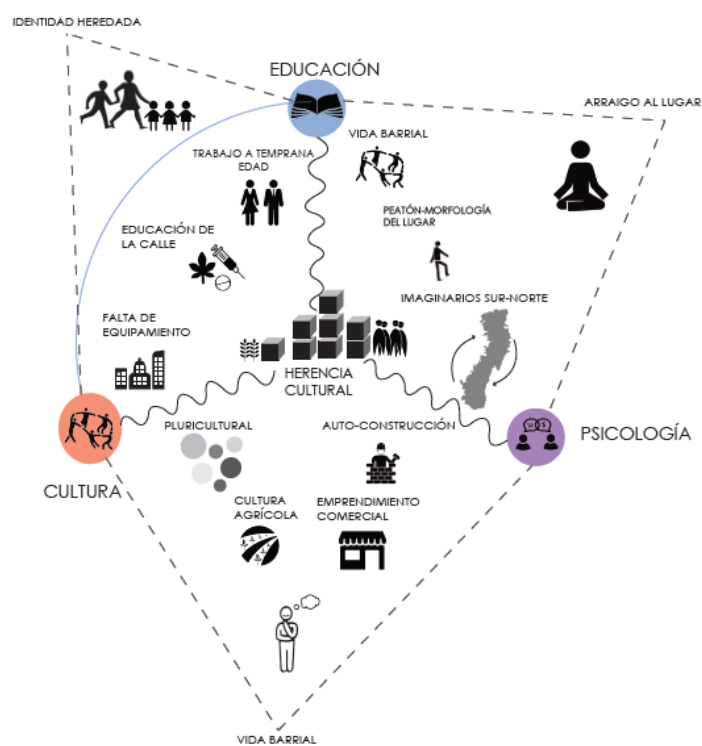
IDENTIDAD HEREDADA

EDUCACIÓN

ARRAIGO AL LUGAR

VIDA BARRIAL

TRABAJO A TEMPRANA EDAD

PEATÓN-MORFOLOGÍA DEL LUGAR

EDUCACIÓN DE LA CALLE

IMAGINARIOS SUR-NORTE

FALTA DE EQUIPAMIENTO

HERENCIA CULTURAL

PLURICULTURAL

AUTO-CONSTRUCCIÓN

PSICOLOGÍA

CULTURA

CULTURA AGRÍCOLA

EMPRENDIMIENTO COMERCIAL

VIDA BARRIAL